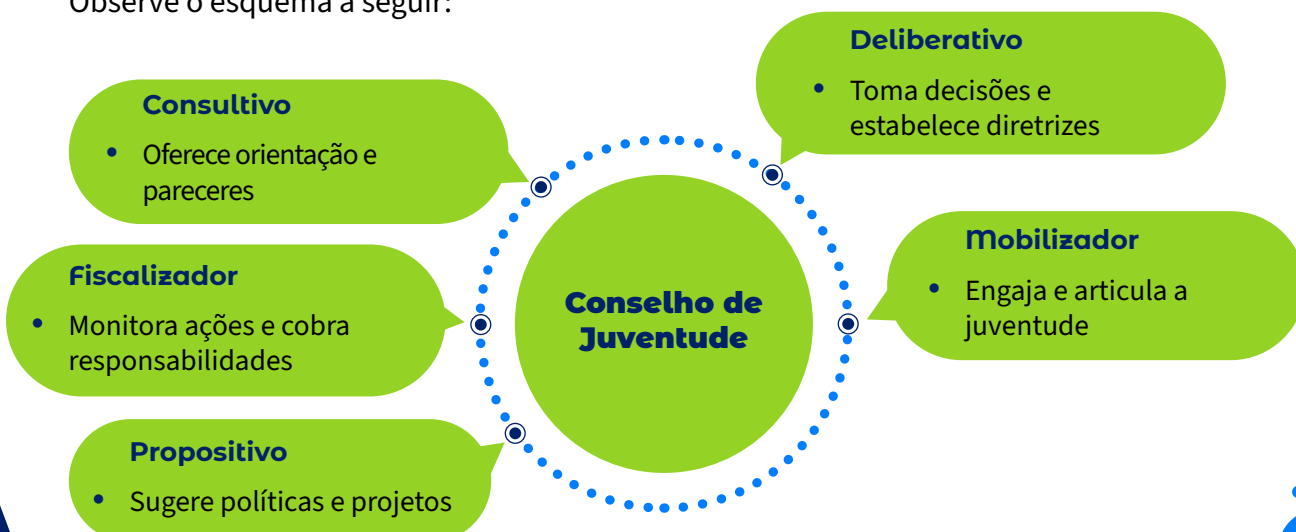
Observe o esquema a seguir:

Consultivo
• Oferece orientação e pareceres

Deliberativo
• Toma decisões e estabelece diretrizes

Fiscalizador
• Monitora ações e cobra responsabilidades

Conselho de Juventude

Mobilizador
• Engaja e articula a juventude

Propositivo
• Sugere políticas e projetos